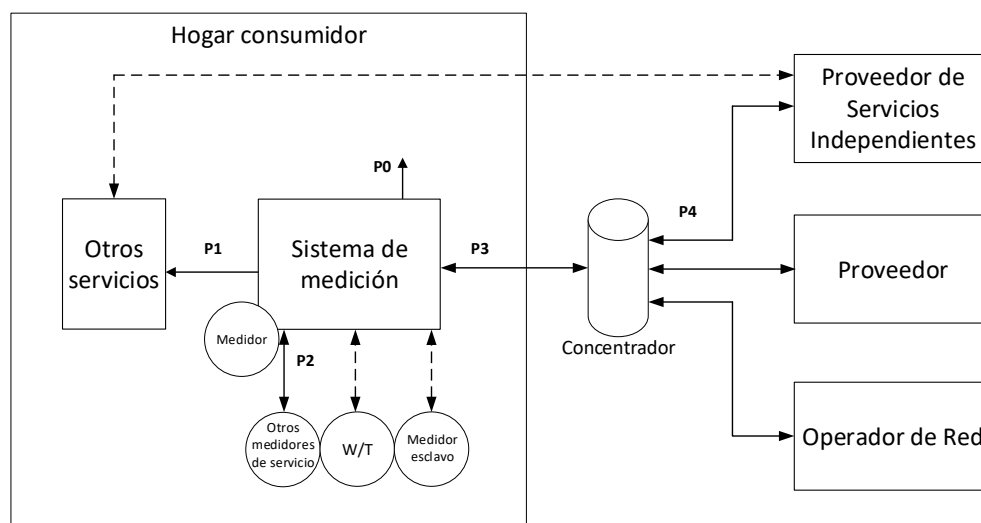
Hogar consumidor

Proveedor de Servicios Independientes

P0

Otros servicios

P1

Sistema de medición

P3

P4

Proveedor

Medidor

P2

Concentrador

Otros medidores de servicio

W/T

Medidor esclavo

Operador de Red